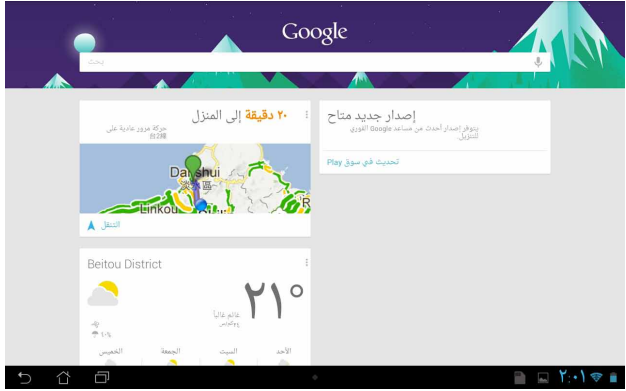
Google

بحث

٢٠ دقيقة إلى المنزل
حركة مرور عادية على
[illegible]

Danshui
淡水區
Linkou

التنقل

إصدار جديد متاح
يتوفر إصدار أحدث من مساعد Google الفوري للتنزيل

تحديث في سوق Play

Beitou District

٢١°

غائم غالباً
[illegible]

٩٠٪

الخميس
الجمعة
السبت
الأحد

٢:٠١